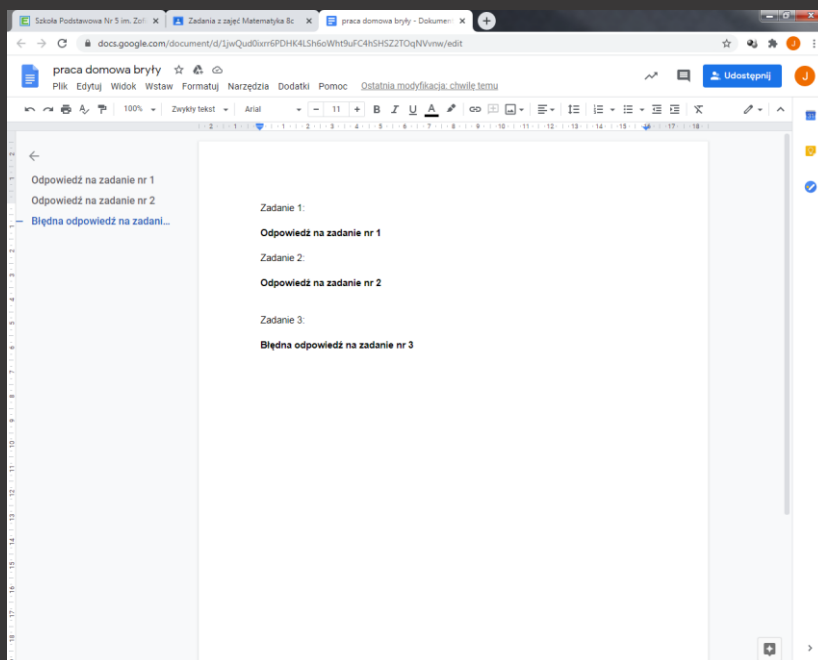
Szkoła Podstawowa Nr 5 im. Zof | Zadania z zajęć Matematyka 8c | praca domowa bryły - Dokumen

docs.google.com/document/d/1jwQud0ixrr6PDHK4LSh6oWht9uFC4hSHSZ2TOqNVvnw/edit

praca domowa bryły

Plik Edytuj Widok Wstaw Formatuj Narzędzia Dodatki Pomoc Ostatnia modyfikacja: chwilę temu

Udostępnij

100% Zwykły tekst Arial 11

Odpowiedź na zadanie nr 1
Odpowiedź na zadanie nr 2
Błędna odpowiedź na zadani...

Zadanie 1:

**Odpowiedź na zadanie nr 1**

Zadanie 2:

**Odpowiedź na zadanie nr 2**

Zadanie 3:

**Błędna odpowiedź na zadanie nr 3**